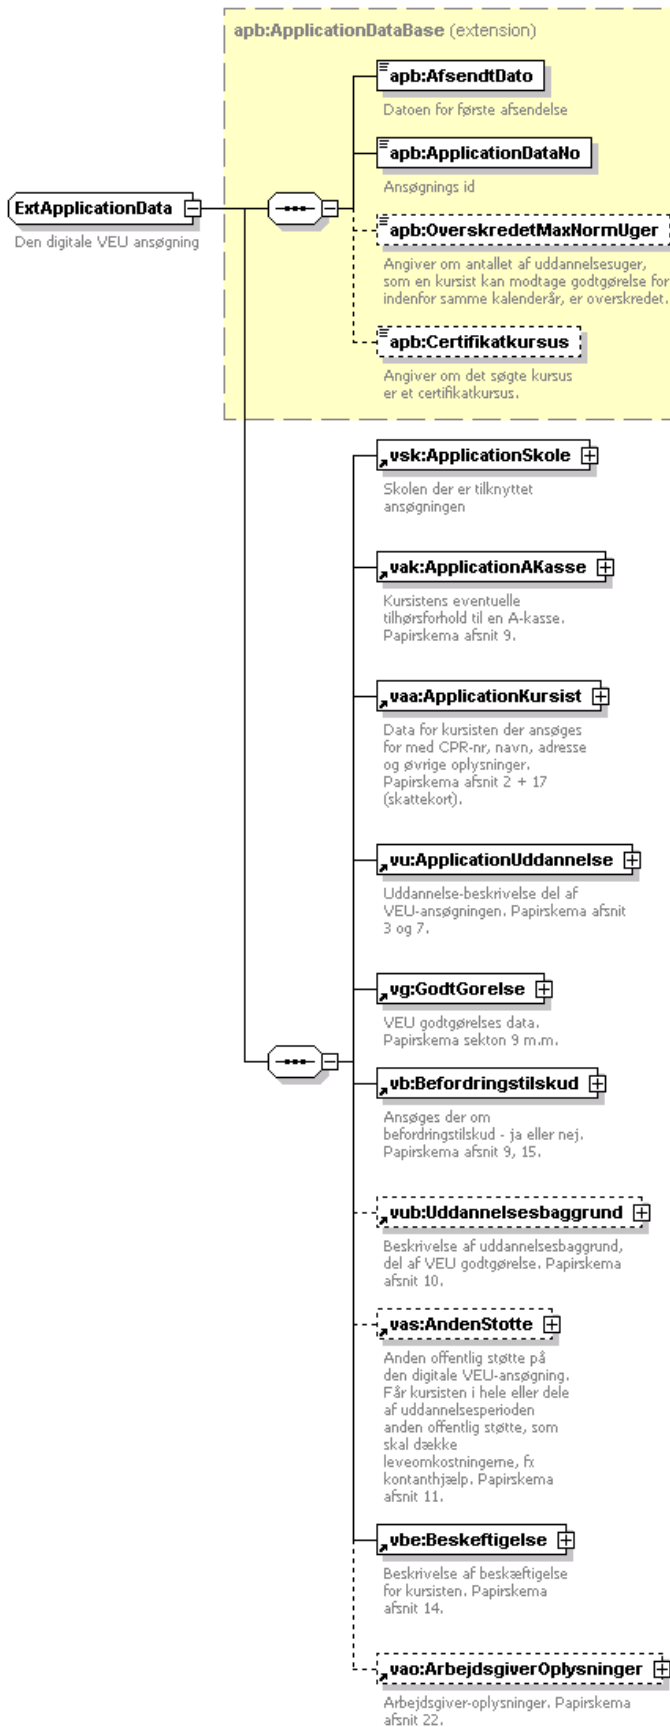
apb:ApplicationDataBase (extension)

ExtApplicationData

Den digitale VEU ansøgning

apb:AfsendtDato

Datoen for første afsendelse

apb:ApplicationDataNo

Ansøgnings id

apb:OverskredetMaxNormUger

Angiver om antallet af uddannelsesuger, som en kursist kan modtage godtgørelse for indenfor samme kalenderår, er overskredet.

apb:Certifikatkursus

Angiver om det søgte kursus er et certifikatkursus.

vsk:ApplicationSkole

Skolen der er tilknyttet ansøgningen

vak:ApplicationAKasse

Kursistens eventuelle tilhørsforhold til en A-kasse. Papirskema afsnit 9.

vaa:ApplicationKursist

Data for kursisten der ansøges for med CPR-nr, navn, adresse og øvrige oplysninger. Papirskema afsnit 2 + 17 (skattekort).

vu:ApplicationUddannelse

Uddannelse-beskrivelse del af VEU-ansøgningen. Papirskema afsnit 3 og 7.

vg:GodtGorelse

VEU godtgørelses data. Papirskema sekton 9 m.m.

vb:Befordringstilskud

Ansøges der om befordringstilskud - ja eller nej. Papirskema afsnit 9, 15.

vub:Uddannelsesbaggrund

Beskrivelse af uddannelsesbaggrund, del af VEU godtgørelse. Papirskema afsnit 10.

vas:AndenStotte

Anden offentlig støtte på den digitale VEU-ansøgning. Får kursisten i hele eller dele af uddannelsesperioden anden offentlig støtte, som skal dække leveomkostningerne, fx kontanthjælp. Papirskema afsnit 11.

vbe:Beskeftigelse

Beskrivelse af beskæftigelse for kursisten. Papirskema afsnit 14.

vao:ArbejdsgiverOplysninger

Arbejdsgiver-oplysninger. Papirskema afsnit 22.